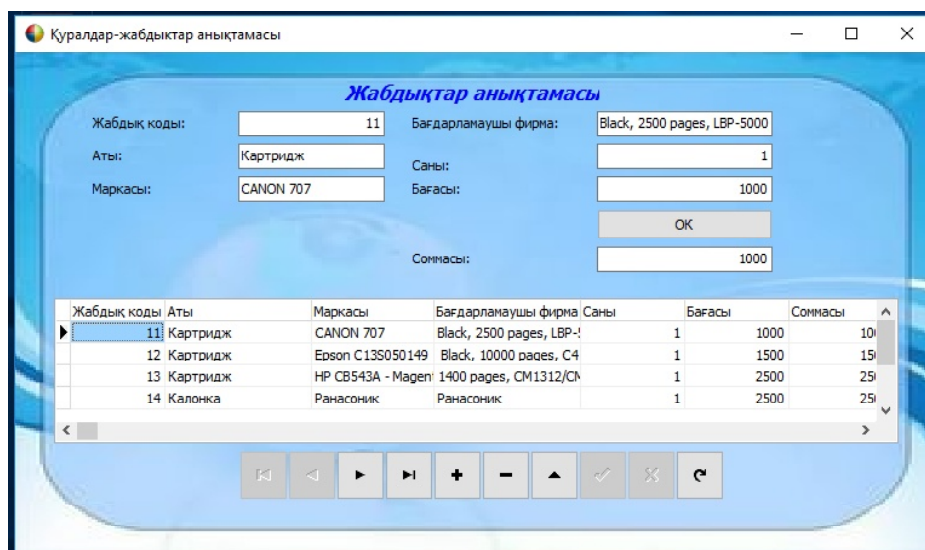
Құралдар-жабдықтар анықтамасы

Жабдықтар анықтамасы

Жабдық коды: 11
Аты: Картридж
Маркасы: CANON 707
Бағдарламаушы фирма: Black, 2500 pages, LBP-5000
Саны: 1
Бағасы: 1000
OK
Соммасы: 1000

| Жабдық коды | Аты | Маркасы | Бағдарламаушы фирма | Саны | Бағасы | Соммасы |
|---|---|---|---|---|---|---|
| 11 | Картридж | CANON 707 | Black, 2500 pages, LBP-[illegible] | 1 | 1000 | 10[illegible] |
| 12 | Картридж | Epson C13S050149 | Black, 10000 pages, C4 | 1 | 1500 | 15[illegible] |
| 13 | Картридж | HP CB543A - Magen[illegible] | 1400 pages, CM1312/CM | 1 | 2500 | 25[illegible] |
| 14 | Калонка | Ранасоник | Ранасоник | 1 | 2500 | 25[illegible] |